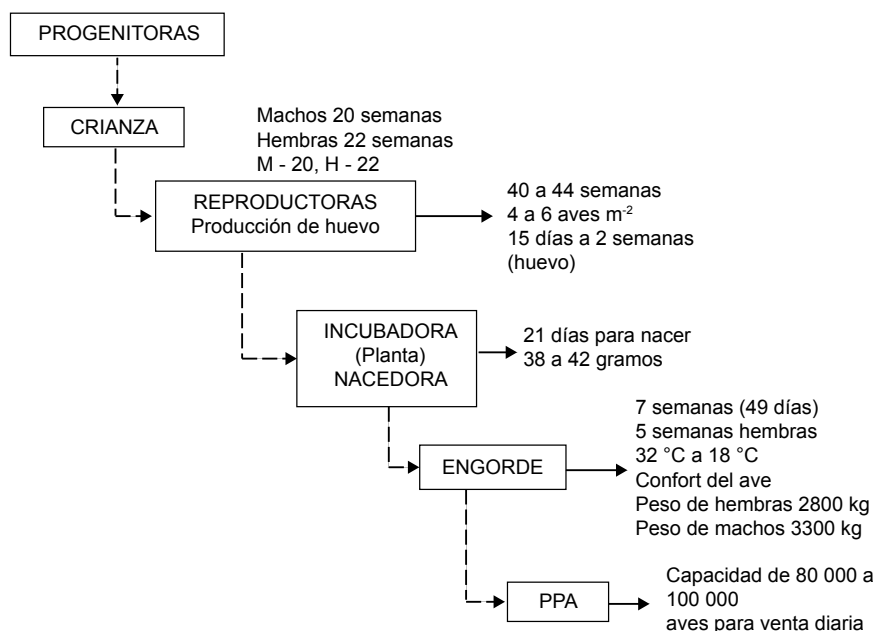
PROGENITORAS

CRIANZA

Machos 20 semanas
Hembras 22 semanas
M - 20, H - 22

REPRODUCTORAS
Producción de huevo

40 a 44 semanas
4 a 6 aves m$^{-2}$
15 días a 2 semanas
(huevo)

INCUBADORA
(Planta)
NACEDORA

21 días para nacer
38 a 42 gramos

ENGORDE

7 semanas (49 días)
5 semanas hembras
32 °C a 18 °C
Confort del ave
Peso de hembras 2800 kg
Peso de machos 3300 kg

PPA

Capacidad de 80 000 a
100 000
aves para venta diaria